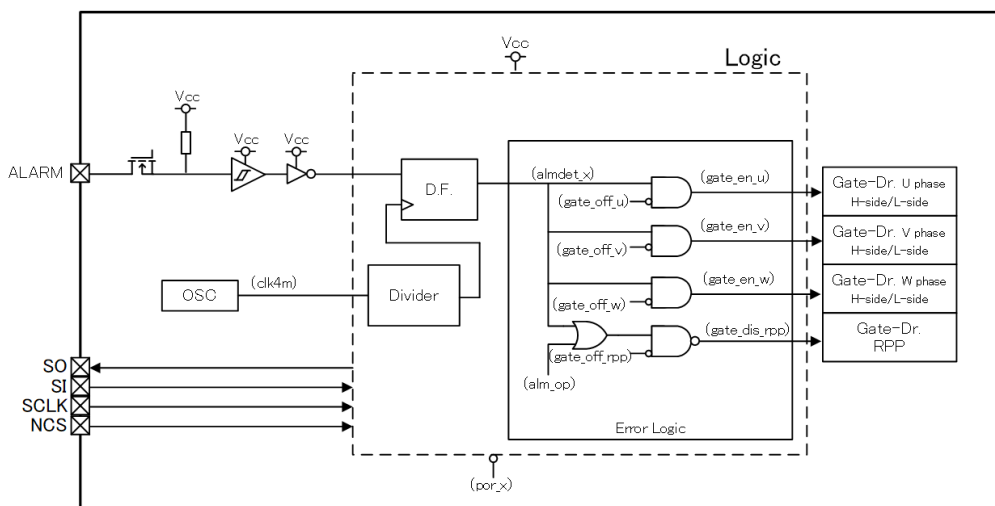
Vcc

Logic

Vcc

Vcc Vcc

ALARM

D.F.

(almdet_x)

(gate_en_u)

(gate_off_u)

Gate-Dr. U phase H-side/L-side

(gate_en_v)

(gate_off_v)

Gate-Dr. V phase H-side/L-side

OSC

(clk4m)

Divider

(gate_en_w)

(gate_off_w)

Gate-Dr. W phase H-side/L-side

(gate_dis_rpp)

Gate-Dr. RPP

(gate_off_rpp)

(alm_op)

SO
SI
SCLK
NCS

Error Logic

(por_x)